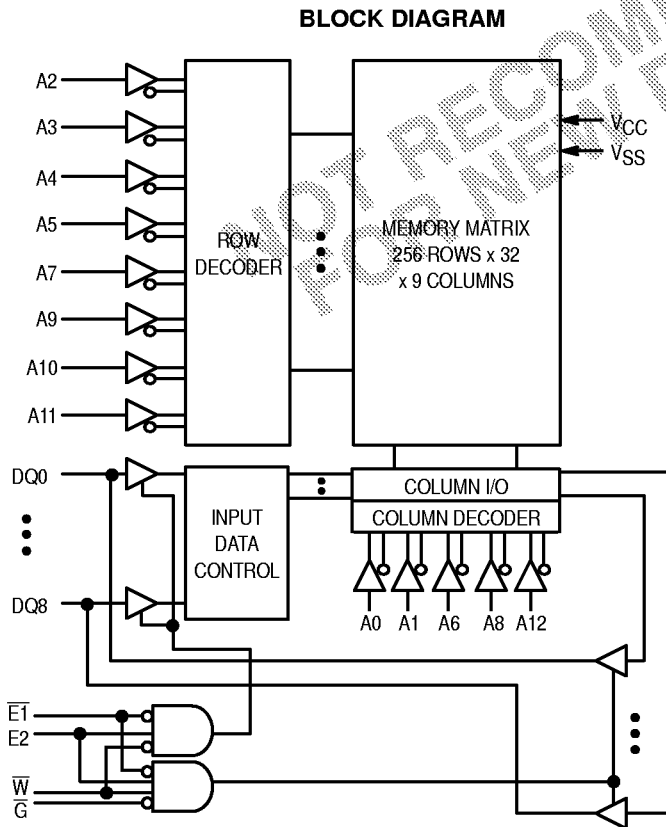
BLOCK DIAGRAM

NOT RECOMM FOR NEW D

A2
A3
A4
A5
A7
A9
A10
A11

ROW DECODER

MEMORY MATRIX
256 ROWS x 32
x 9 COLUMNS

$V_{CC}$
$V_{SS}$

DQ0
DQ8

INPUT DATA CONTROL

COLUMN I/O
COLUMN DECODER

A0 A1 A6 A8 A12

$\overline{E1}$
E2
$\overline{W}$
$\overline{G}$